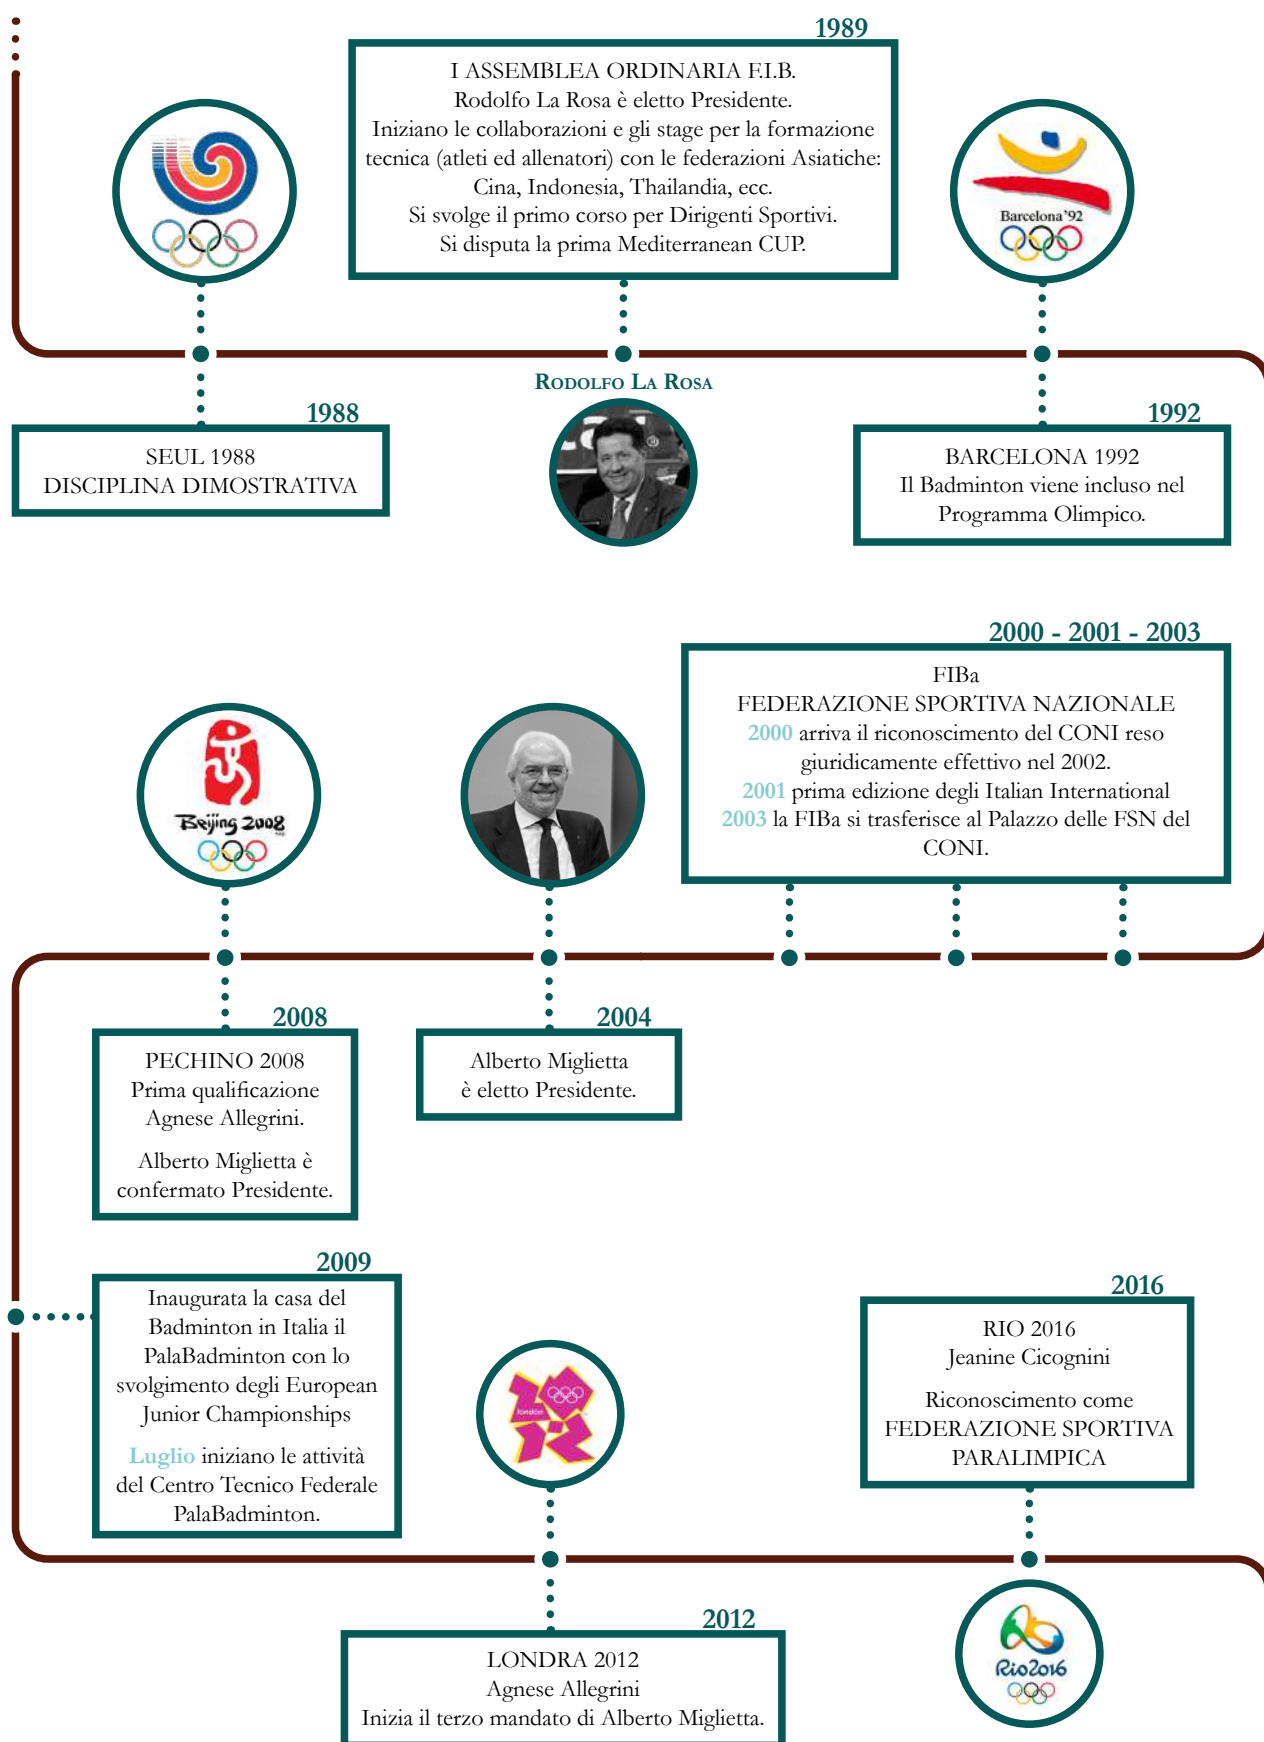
1989

I ASSEMBLEA ORDINARIA F.I.B.
Rodolfo La Rosa è eletto Presidente.
Iniziano le collaborazioni e gli stage per la formazione tecnica (atleti ed allenatori) con le federazioni Asiatiche: Cina, Indonesia, Thailandia, ecc.
Si svolge il primo corso per Dirigenti Sportivi.
Si disputa la prima Mediterranean CUP.

Barcelona'92

1988

SEUL 1988
DISCIPLINA DIMOSTRATIVA

RODOLFO LA ROSA

1992

BARCELONA 1992
Il Badminton viene incluso nel Programma Olimpico.

2000 - 2001 - 2003

FIBa
FEDERAZIONE SPORTIVA NAZIONALE
2000 arriva il riconoscimento del CONI reso giuridicamente effettivo nel 2002.
2001 prima edizione degli Italian International
2003 la FIBa si trasferisce al Palazzo delle FSN del CONI.

Beijing 2008

2008

PECHINO 2008
Prima qualificazione Agnese Allegrini.

Alberto Miglietta è confermato Presidente.

2004

Alberto Miglietta
è eletto Presidente.

2009

Inaugurata la casa del Badminton in Italia il PalaBadminton con lo svolgimento degli European Junior Championships

Luglio iniziano le attività del Centro Tecnico Federale PalaBadminton.

2016

RIO 2016
Jeanine Cicognini

Riconoscimento come FEDERAZIONE SPORTIVA PARALIMPICA

2012

LONDRA 2012
Agnese Allegrini
Inizia il terzo mandato di Alberto Miglietta.

Rio2016